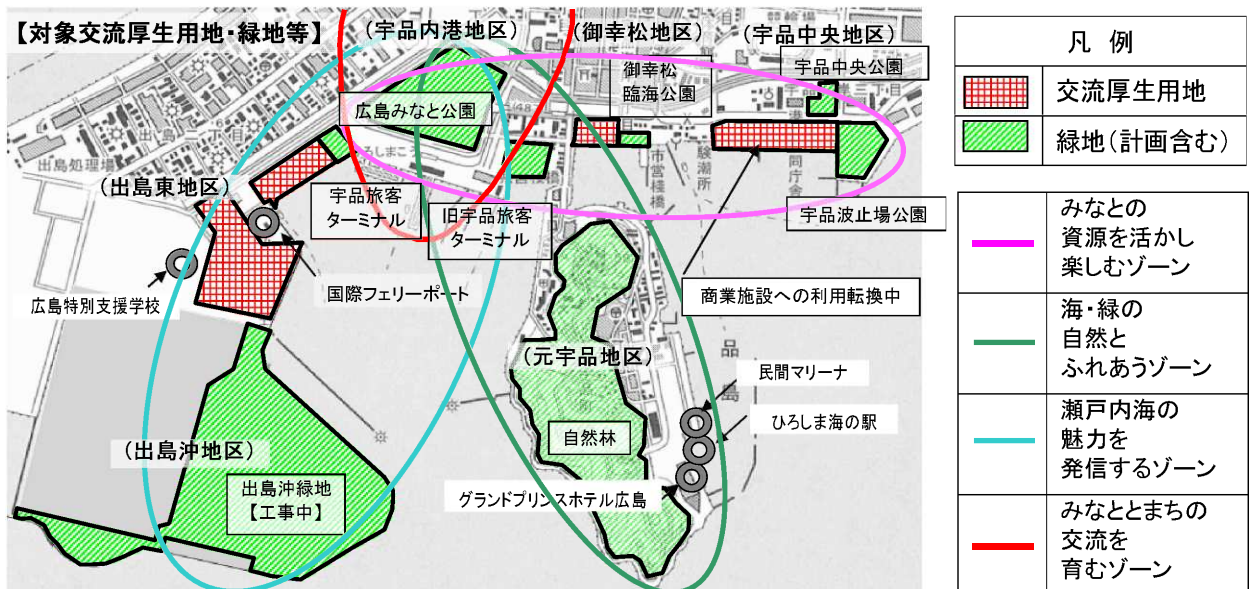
【対象交流厚生用地・緑地等】

（宇品内港地区）

（御幸松地区）

（宇品中央地区）

宇品中央公園

御幸松臨海公園

広島みなと公園

（出島東地区）

宇品旅客ターミナル

旧宇品旅客ターミナル

宇品波止場公園

広島特別支援学校

国際フェリーポート

商業施設への利用転換中

（元宇品地区）

民間マリーナ

ひろしま海の駅

自然林

（出島沖地区）

出島沖緑地【工事中】

グランドプリンスホテル広島

出島処理場

市営桟橋

凡　例

交流厚生用地

緑地（計画含む）

みなとの資源を活かし楽しむゾーン

海・緑の自然とふれあうゾーン

瀬戸内海の魅力を発信するゾーン

みなととまちの交流を育むゾーン